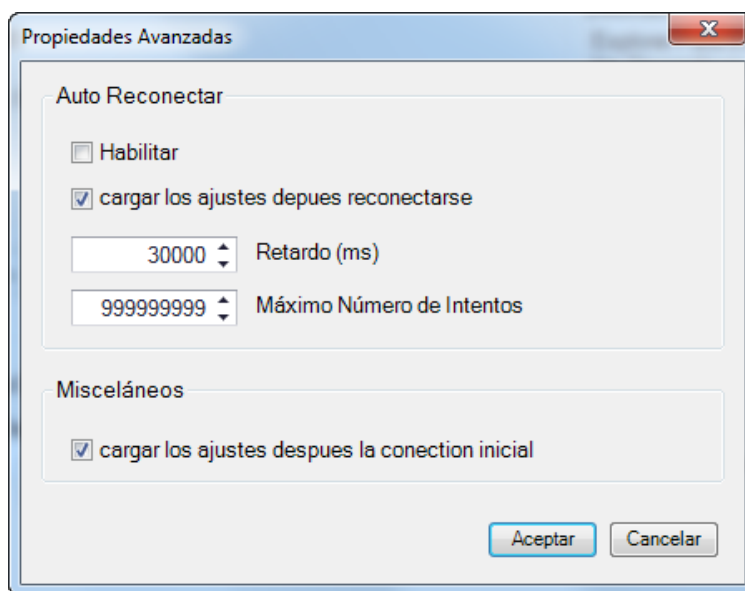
Propiedades Avanzadas

Auto Reconectar

Habilitar

cargar los ajustes depues reconectarse

30000 Retardo (ms)

999999999 Máximo Número de Intentos

Misceláneos

cargar los ajustes despues la conection inicial

Aceptar Cancelar